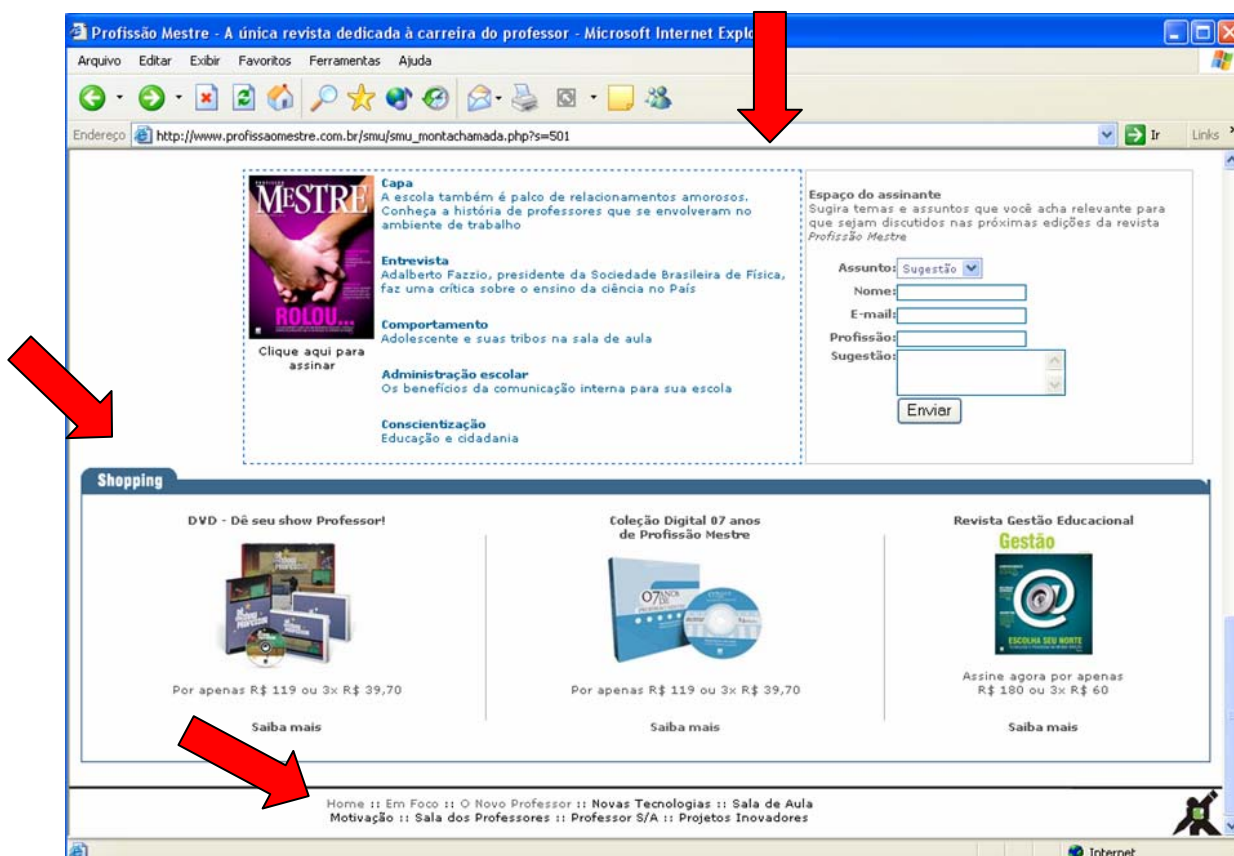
Profissão Mestre - A única revista dedicada à carreira do professor - Microsoft Internet Explo

Arquivo Editar Exibir Favoritos Ferramentas Ajuda

Endereço http://www.profissaomestre.com.br/smu/smu_montachamada.php?s=501 Ir Links

MESTRE
ROLOU...

Clique aqui para assinar

Capa
A escola também é palco de relacionamentos amorosos. Conheça a história de professores que se envolveram no ambiente de trabalho

Entrevista
Adalberto Fazzio, presidente da Sociedade Brasileira de Física, faz uma crítica sobre o ensino da ciência no País

Comportamento
Adolescente e suas tribos na sala de aula

Administração escolar
Os benefícios da comunicação interna para sua escola

Conscientização
Educação e cidadania

Espaço do assinante
Sugira temas e assuntos que você acha relevante para que sejam discutidos nas próximas edições da revista Profissão Mestre

Assunto: Sugestão
Nome:
E-mail:
Profissão:
Sugestão:
Enviar

Shopping

DVD - Dê seu show Professor!
Por apenas R$ 119 ou 3x R$ 39,70
Saiba mais

Coleção Digital 07 anos de Profissão Mestre
07 ANOS
Por apenas R$ 119 ou 3x R$ 39,70
Saiba mais

Revista Gestão Educacional
Gestão
ESCOLHA SEU NORTE
Assine agora por apenas R$ 180 ou 3x R$ 60
Saiba mais

Home :: Em Foco :: O Novo Professor :: Novas Tecnologias :: Sala de Aula
Motivação :: Sala dos Professores :: Professor S/A :: Projetos Inovadores

Internet